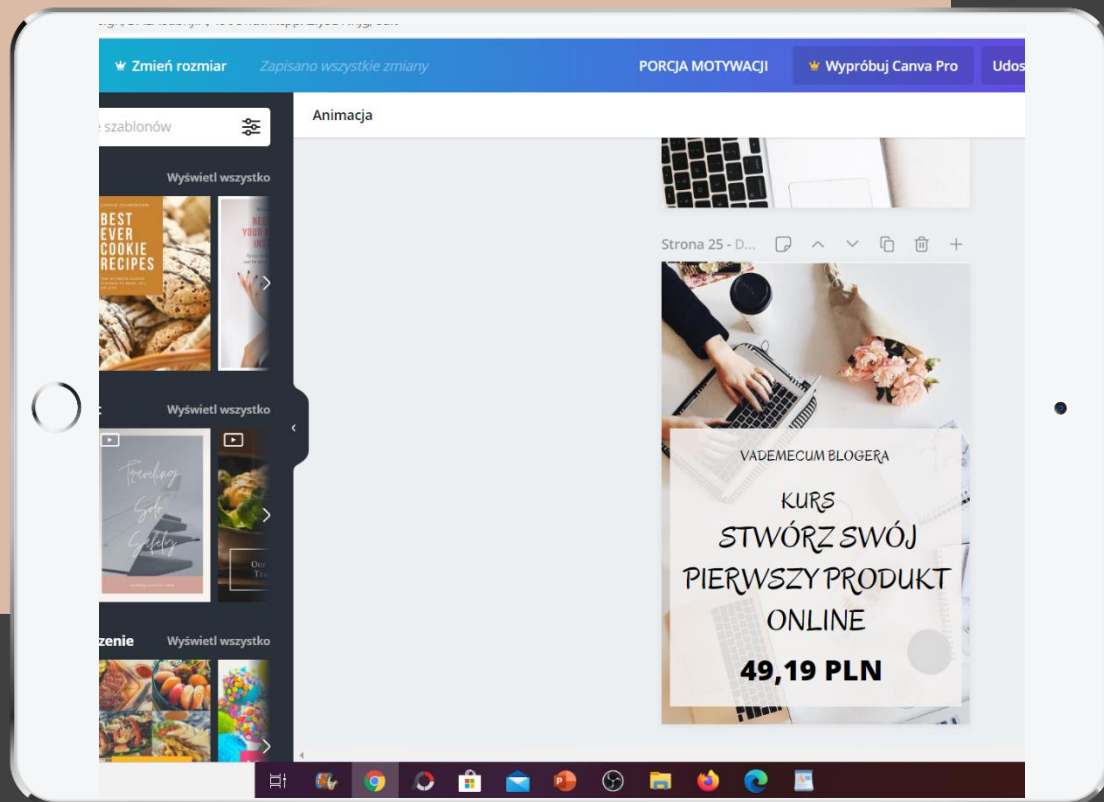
Zmień rozmiar
Zapisano wszystkie zmiany
PORCJA MOTYWACJI
Wypróbuj Canva Pro
Udos

szablonów
Animacja

Wyświetl wszystko
BEST EVER COOKIE RECIPES

Wyświetl wszystko
Traveling Solo Safely

zenie
Wyświetl wszystko

Strona 25 - D...

VADEMECUM BLOGERA
KURS
STWÓRZ SWÓJ
PIERWSZY PRODUKT
ONLINE
49,19 PLN